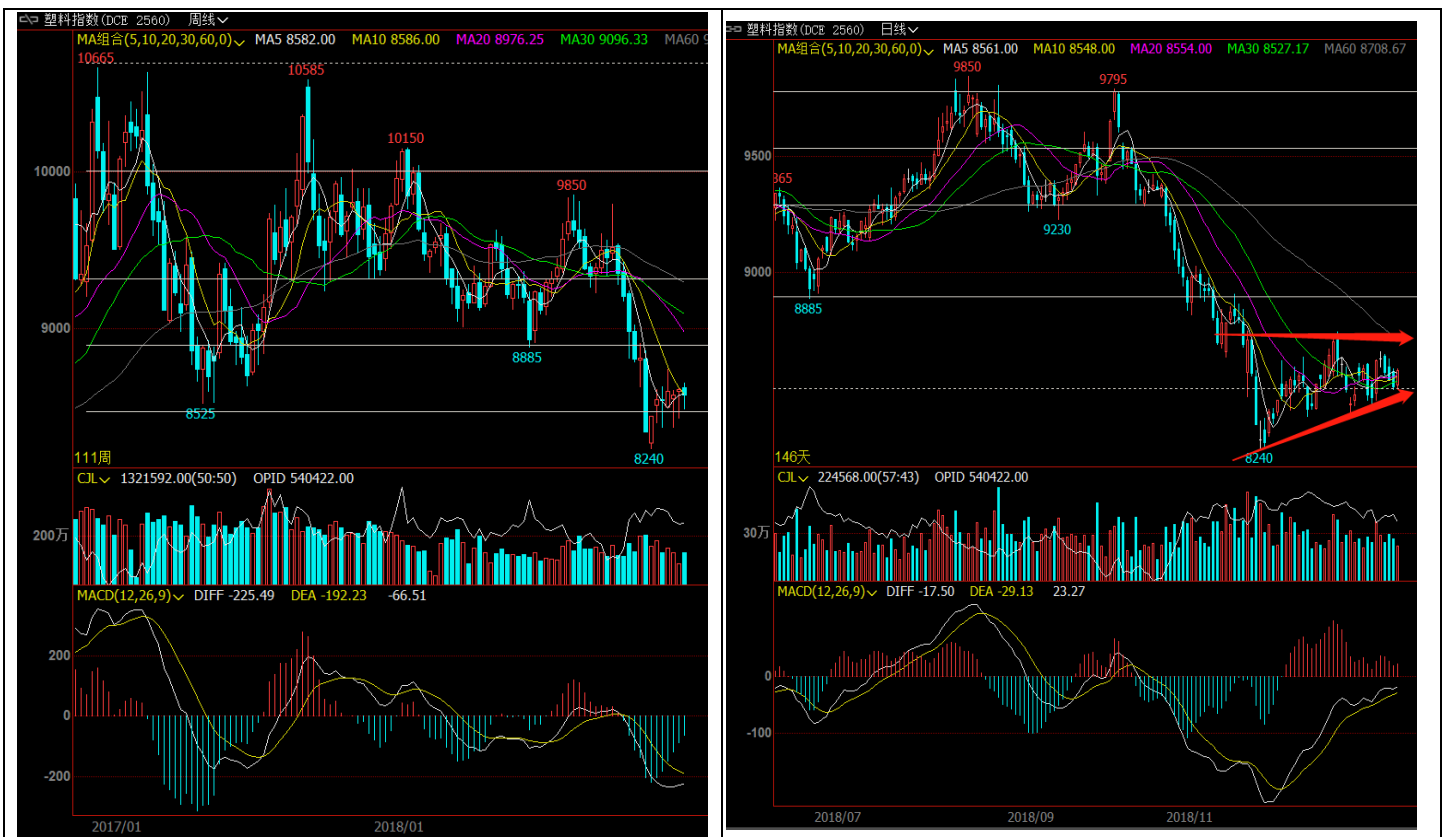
塑料指数(DCE 2560) 周线

MA组合(5,10,20,30,60,0) MA5 8582.00 MA10 8586.00 MA20 8976.25 MA30 9096.33 MA60 9

10665

10585

10150

10000

9850

9000

8885

8525

8240

111周

CJL 1321592.00(50:50) OPID 540422.00

200万

MACD(12,26,9) DIFF -225.49 DEA -192.23 -66.51

200

0

-200

2017/01

2018/01

塑料指数(DCE 2560) 日线

MA组合(5,10,20,30,60,0) MA5 8561.00 MA10 8548.00 MA20 8554.00 MA30 8527.17 MA60 8708.67

9850

9795

9500

365

9230

9000

8885

8240

146天

CJL 224568.00(57:43) OPID 540422.00

30万

MACD(12,26,9) DIFF -17.50 DEA -29.13 23.27

0

-100

2018/07

2018/09

2018/11